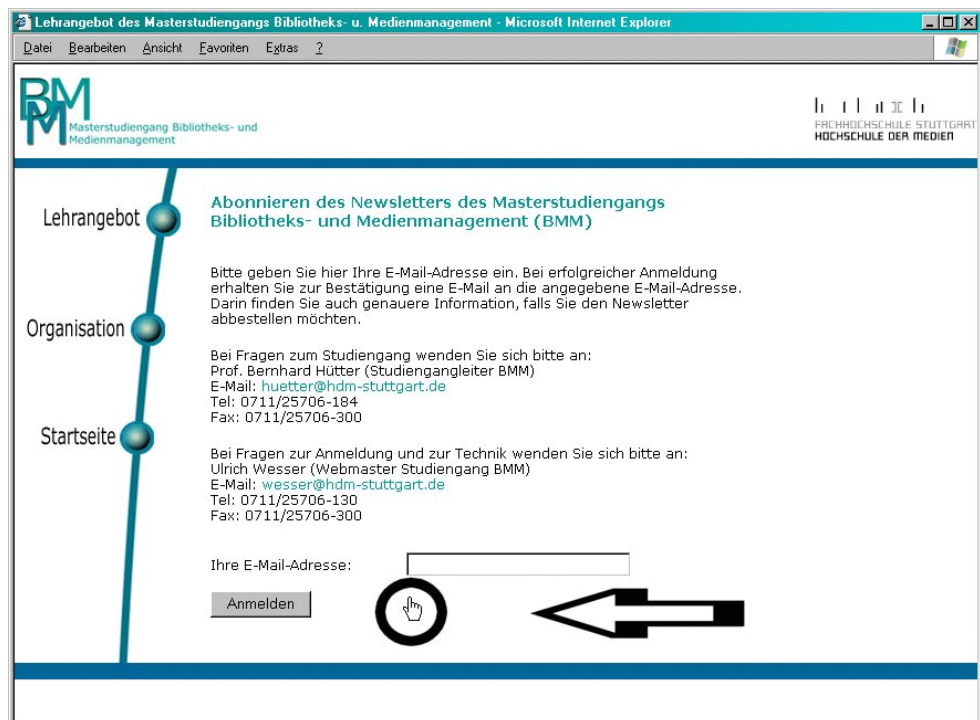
Lehrangebot des Masterstudiengangs Bibliotheks- u. Medienmanagement - Microsoft Internet Explorer

Datei Bearbeiten Ansicht Favoriten Extras ?

BMM
Masterstudiengang Bibliotheks- und Medienmanagement

FACHHOCHSCHULE STUTTGART
HOCHSCHULE DER MEDIEN

Lehrangebot

Organisation

Startseite

Abonnieren des Newsletters des Masterstudiengangs Bibliotheks- und Medienmanagement (BMM)

Bitte geben Sie hier Ihre E-Mail-Adresse ein. Bei erfolgreicher Anmeldung erhalten Sie zur Bestätigung eine E-Mail an die angegebene E-Mail-Adresse. Darin finden Sie auch genauere Information, falls Sie den Newsletter abbestellen möchten.

Bei Fragen zum Studiengang wenden Sie sich bitte an:
Prof. Bernhard Hütter (Studiengangleiter BMM)
E-Mail: huetter@hdm-stuttgart.de
Tel: 0711/25706-184
Fax: 0711/25706-300

Bei Fragen zur Anmeldung und zur Technik wenden Sie sich bitte an:
Ulrich Wesser (Webmaster Studiengang BMM)
E-Mail: wesser@hdm-stuttgart.de
Tel: 0711/25706-130
Fax: 0711/25706-300

Ihre E-Mail-Adresse:

Anmelden